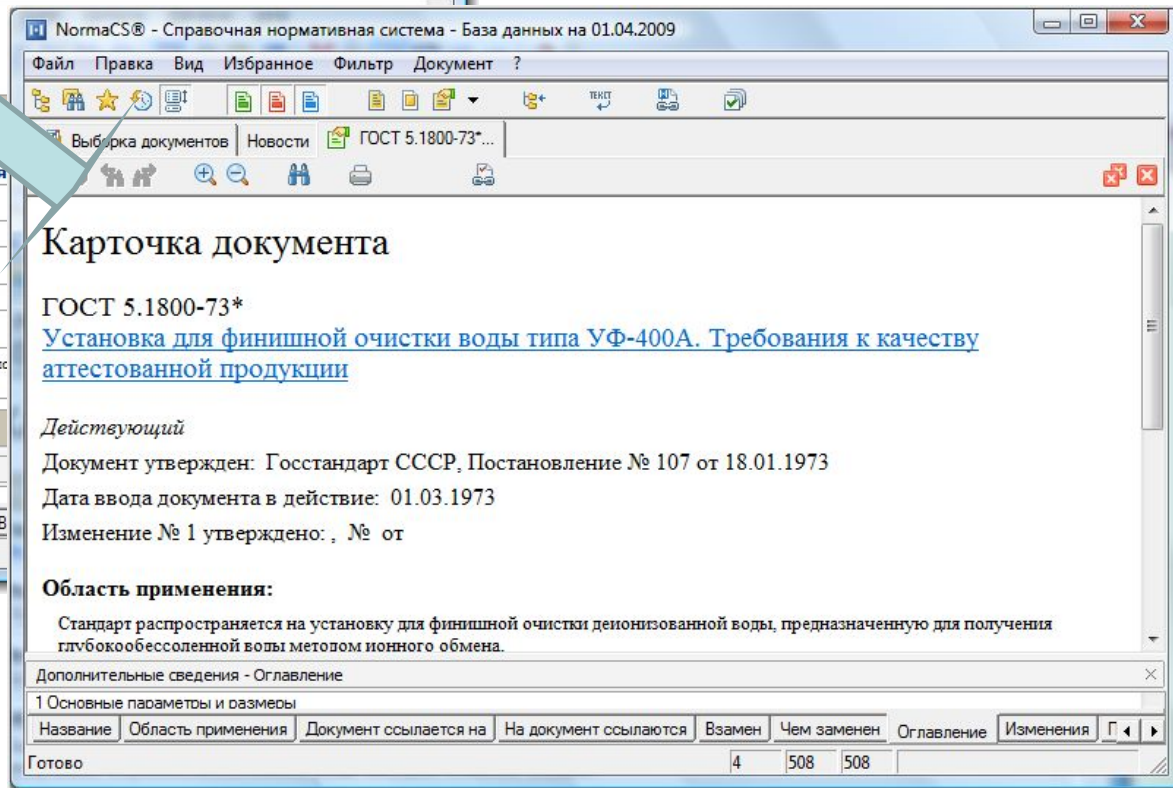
NormaCS® - Справочная нормативная система - База данных на 01.04.2009

Файл Правка Вид Избранное Фильтр Документ ?

ТЕКСТ

Выборка документов | Новости | ГОСТ 5.1800-73*...

Карточка документа

ГОСТ 5.1800-73*
Установка для финишной очистки воды типа УФ-400А. Требования к качеству аттестованной продукции

Действующий

Документ утвержден: Госстандарт СССР, Постановление № 107 от 18.01.1973

Дата ввода документа в действие: 01.03.1973

Изменение № 1 утверждено: , № от

Область применения:

Стандарт распространяется на установку для финишной очистки деионизованной воды, предназначенную для получения глубокообессоленной воды методом ионного обмена.

Дополнительные сведения - Оглавление

1 Основные параметры и размеры

Название | Область применения | Документ ссылается на | На документ ссылаются | Взамен | Чем заменен | Оглавление | Изменения | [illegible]

Готово 4 508 508